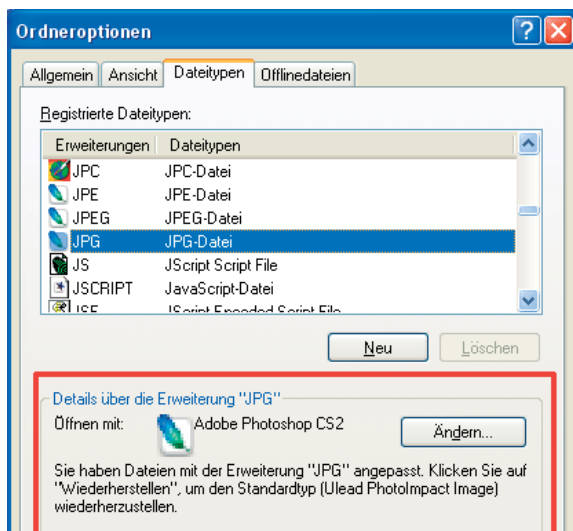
Ordneroptionen

Allgemein | Ansicht | Dateitypen | Offlinedateien

Registrierte Dateitypen:

| Erweiterungen | Dateitypen |
|---|---|
| JPC | JPC-Datei |
| JPE | JPE-Datei |
| JPEG | JPEG-Datei |
| JPG | JPG-Datei |
| JS | JScript Script File |
| JSCRIPT | JavaScript-Datei |
| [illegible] | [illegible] |

Neu | Löschen

Details über die Erweiterung "JPG"

Öffnen mit: Adobe Photoshop CS2 | Ändern...

Sie haben Dateien mit der Erweiterung "JPG" angepasst. Klicken Sie auf "Wiederherstellen", um den Standardtyp (Ulead PhotoImpact Image) wiederherzustellen.